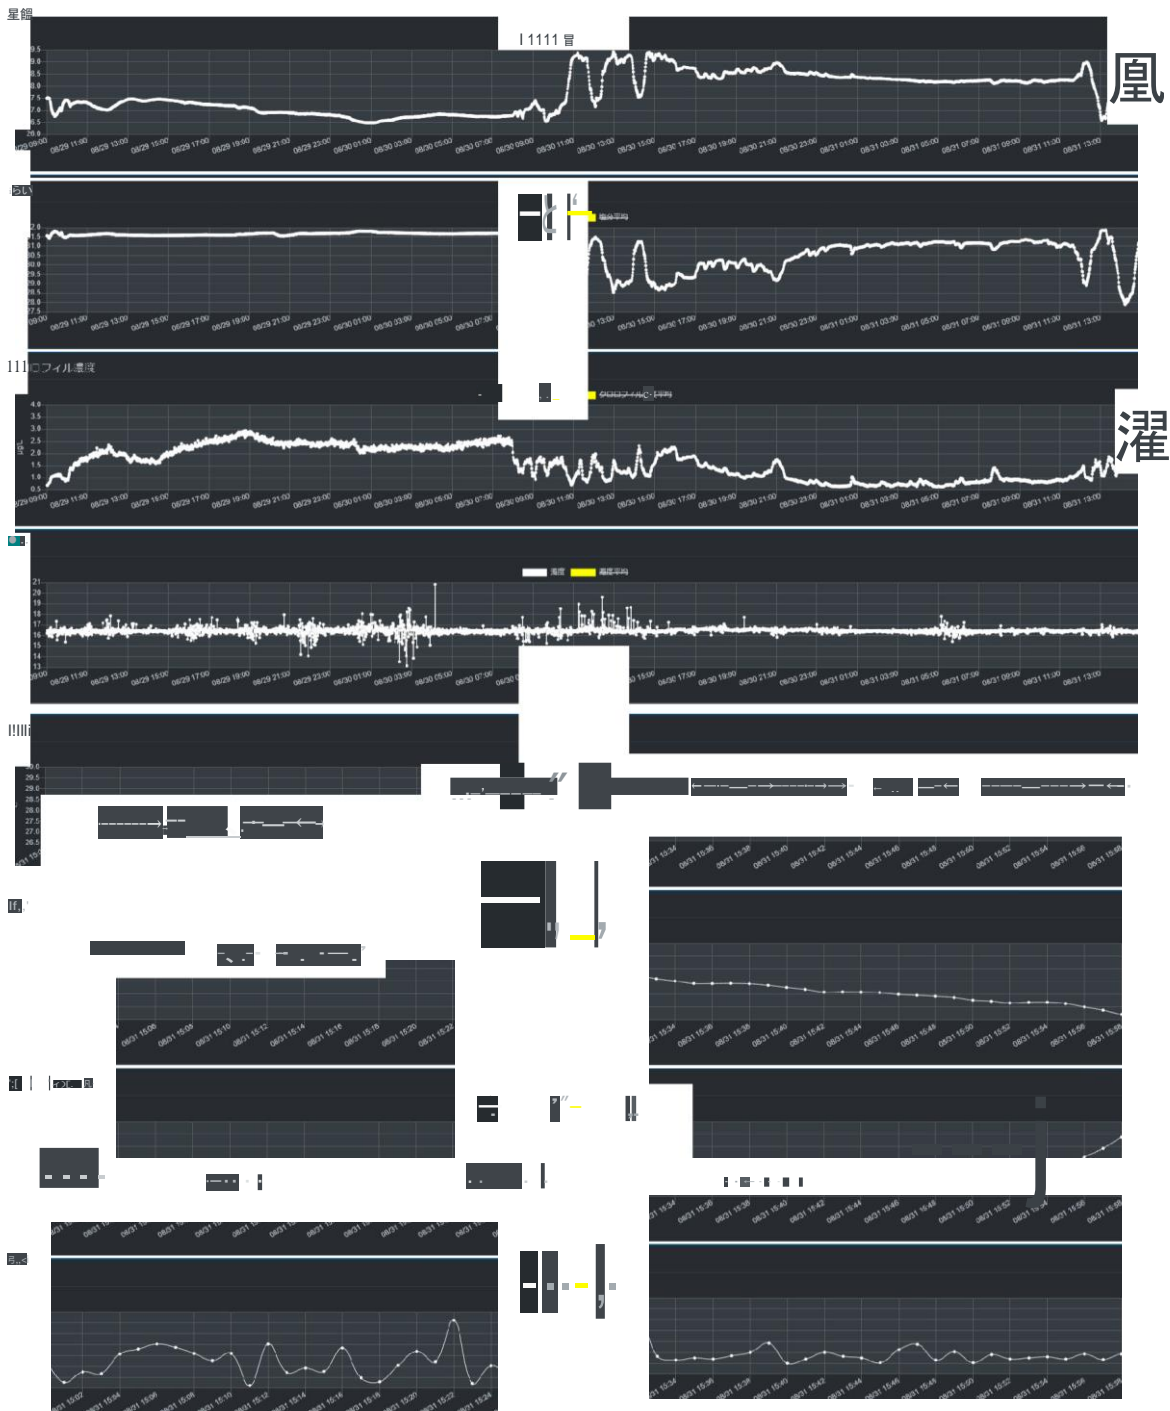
星館

I 1111 冒

凰

9.5
9.0
8.5
8.0
7.5
7.0
6.5
6.0
20.0

08/29 09:00 08/29 11:00 08/29 13:00 08/29 15:00 08/29 17:00 08/29 19:00 08/29 21:00 08/29 23:00 08/30 01:00 08/30 03:00 08/30 05:00 08/30 07:00 08/30 09:00 08/30 11:00 08/30 13:00 08/30 15:00 08/30 17:00 08/30 19:00 08/30 21:00 08/30 23:00 08/31 01:00 08/31 03:00 08/31 05:00 08/31 07:00 08/31 09:00 08/31 11:00 08/31 13:00

らい

移動平均

32.0
31.5
31.0
30.5
30.0
29.5
29.0
28.5
28.0
27.5

09:00 08/29 11:00 08/29 13:00 08/29 15:00 08/29 17:00 08/29 19:00 08/29 21:00 08/29 23:00 08/30 01:00 08/30 03:00 08/30 05:00 08/30 07:00 13:00 08/30 15:00 08/30 17:00 08/30 19:00 08/30 21:00 08/30 23:00 08/31 01:00 08/31 03:00 08/31 05:00 08/31 07:00 08/31 09:00 08/31 11:00 08/31 13:00

111 ロフィル濃度

クロロフィル濃度平均

濯

4.0
3.5
3.0
2.5
2.0
1.5
1.0
0.5
ug/L

08/29 09:00 08/29 11:00 08/29 13:00 08/29 15:00 08/29 17:00 08/29 19:00 08/29 21:00 08/29 23:00 08/30 01:00 08/30 03:00 08/30 05:00 08/30 07:00 08/30 09:00 08/30 11:00 08/30 13:00 08/30 15:00 08/30 17:00 08/30 19:00 08/30 21:00 08/30 23:00 08/31 01:00 08/31 03:00 08/31 05:00 08/31 07:00 08/31 09:00 08/31 11:00 08/31 13:00

濁度 濁度平均

21
20
19
18
17
16
15
14
13

09:00 08/29 11:00 08/29 13:00 08/29 15:00 08/29 17:00 08/29 19:00 08/29 21:00 08/29 23:00 08/30 01:00 08/30 03:00 08/30 05:00 08/30 07:00 08/30 15:00 08/30 17:00 08/30 19:00 08/30 21:00 08/30 23:00 08/31 01:00 08/31 03:00 08/31 05:00 08/31 07:00 08/31 09:00 08/31 11:00 08/31 13:00

!!lll

30.0
29.5
29.0
28.5
28.0
27.5
27.0
26.5

08/31 15:34 08/31 15:36 08/31 15:38 08/31 15:40 08/31 15:42 08/31 15:44 08/31 15:46 08/31 15:48 08/31 15:50 08/31 15:52 08/31 15:54 08/31 15:56 08/31 15:58

lf

08/31 15:06 08/31 15:08 08/31 15:10 08/31 15:12 08/31 15:14 08/31 15:16 08/31 15:18 08/31 15:20 08/31 15:22

08/31 15:34 08/31 15:36 08/31 15:38 08/31 15:40 08/31 15:42 08/31 15:44 08/31 15:46 08/31 15:48 08/31 15:50 08/31 15:52 08/31 15:54 08/31 15:56 08/31 15:58

08/31 15:34 08/31 15:36 08/31 15:38 08/31 15:40 08/31 15:42 08/31 15:44 08/31 15:46 08/31 15:48 08/31 15:50 08/31 15:52 08/31 15:54 08/31 15:56 08/31 15:58

08/31 15:02 08/31 15:04 08/31 15:06 08/31 15:08 08/31 15:10 08/31 15:12 08/31 15:14 08/31 15:16 08/31 15:18 08/31 15:20 08/31 15:22 08/31 15:24

08/31 15:34 08/31 15:36 08/31 15:38 08/31 15:40 08/31 15:42 08/31 15:44 08/31 15:46 08/31 15:48 08/31 15:50 08/31 15:52 08/31 15:54 08/31 15:56 08/31 15:58